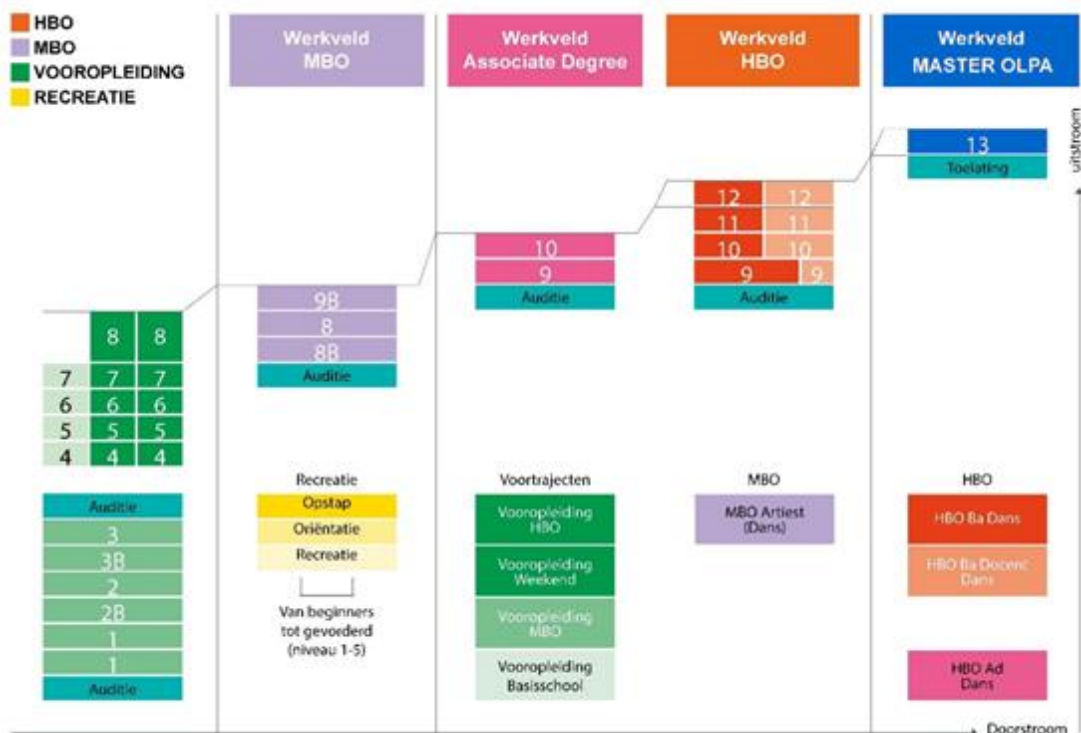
HBO
MBO
VOOROPLEIDING
RECREATIE

Werkveld MBO

Werkveld Associate Degree

Werkveld HBO

Werkveld MASTER OLPA

uitstroom

13
Toelating

12 12
11 11
10 10
9 9
Auditie

10
9
Auditie

9B
8
8B
Auditie

8 8
7 7 7
6 6 6
5 5 5
4 4 4

Auditie
3
3B
2
2B
1
1
Auditie

Recreatie
Opstap
Oriëntatie
Recreatie
Van beginners tot gevoerderd (niveau 1-5)

Voortrajecten
Vooropleiding HBO
Vooropleiding Weekend
Vooropleiding MBO
Vooropleiding Basisschool

MBO
MBO Artiest (Dans)

HBO
HBO Ba Dans
HBO Ba Docent Dans
HBO Ad Dans

Doorstroom